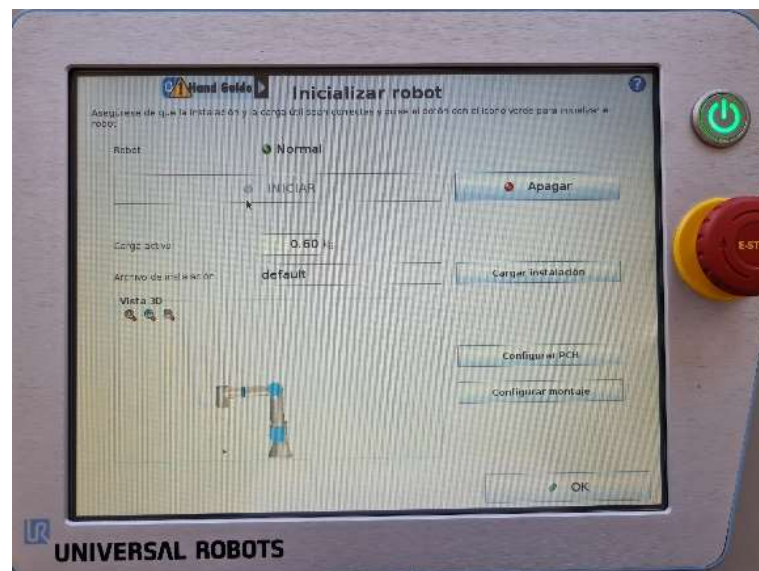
Hand Guide Inicializar robot

?

Asegúrese de que la instalación y la carga útil sean correctas y pulse el botón con el icono verde para inicializar el robot.

Robot Normal

INICIAR

Apagar

Carga activa 0.60 kg

Archivo de instalación default

Cargar instalación

Vista 3D

Configurar PCH

Configurar montaje

OK

E-ST

UNIVERSAL ROBOTS